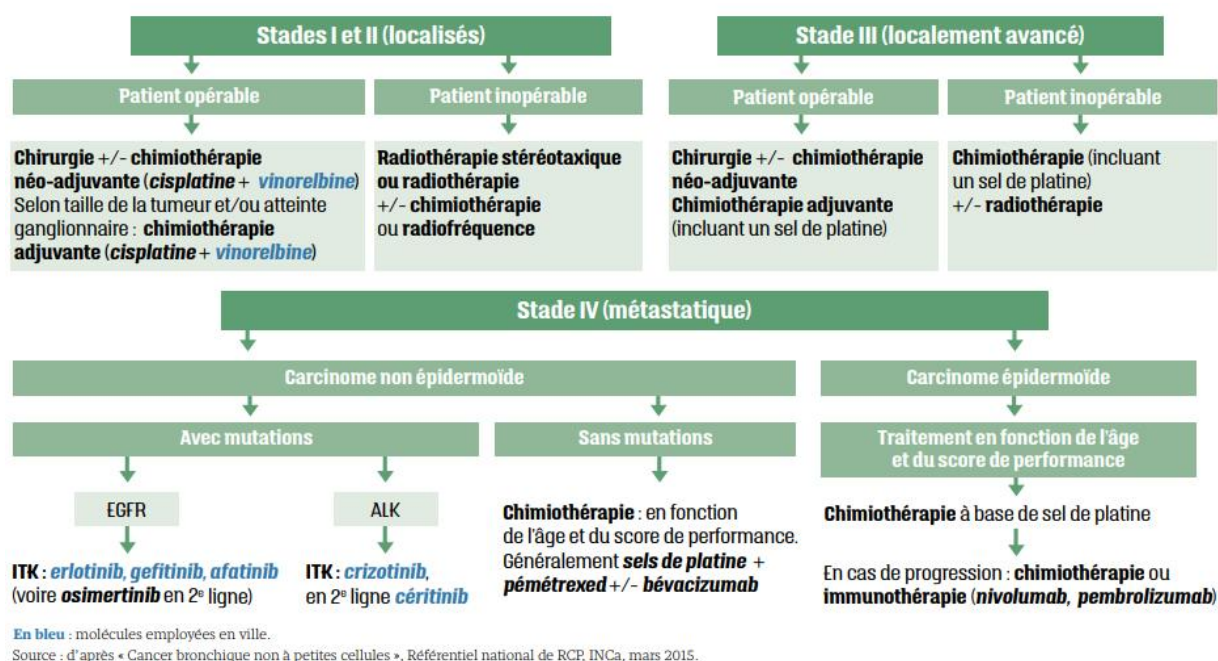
Stades I et II (localisés)

Patient opérable

Chirurgie +/- chimiothérapie néo-adjuvante (cisplatine + vinorelbine)
Selon taille de la tumeur et/ou atteinte ganglionnaire : chimiothérapie adjuvante (cisplatine + vinorelbine)

Patient inopérable

Radiothérapie stéréotaxique ou radiothérapie +/- chimiothérapie ou radiofréquence

Stade III (localement avancé)

Patient opérable

Chirurgie +/- chimiothérapie néo-adjuvante
Chimiothérapie adjuvante (incluant un sel de platine)

Patient inopérable

Chimiothérapie (incluant un sel de platine) +/- radiothérapie

Stade IV (métastatique)

Carcinome non épidermoïde

Avec mutations

EGFR

ITK : erlotinib, gefitinib, afatinib (voire osimertinib en 2$^e$ ligne)

ALK

ITK : crizotinib, en 2$^e$ ligne céritinib

Sans mutations

Chimiothérapie : en fonction de l'âge et du score de performance. Généralement sels de platine + pémétrexed +/- bévacizumab

Carcinome épidermoïde

Traitement en fonction de l'âge et du score de performance

Chimiothérapie à base de sel de platine

En cas de progression : chimiothérapie ou immunothérapie (nivolumab, pembrolizumab)

En bleu : molécules employées en ville.
Source : d'après « Cancer bronchique non à petites cellules », Référentiel national de RCP, INCa, mars 2015.